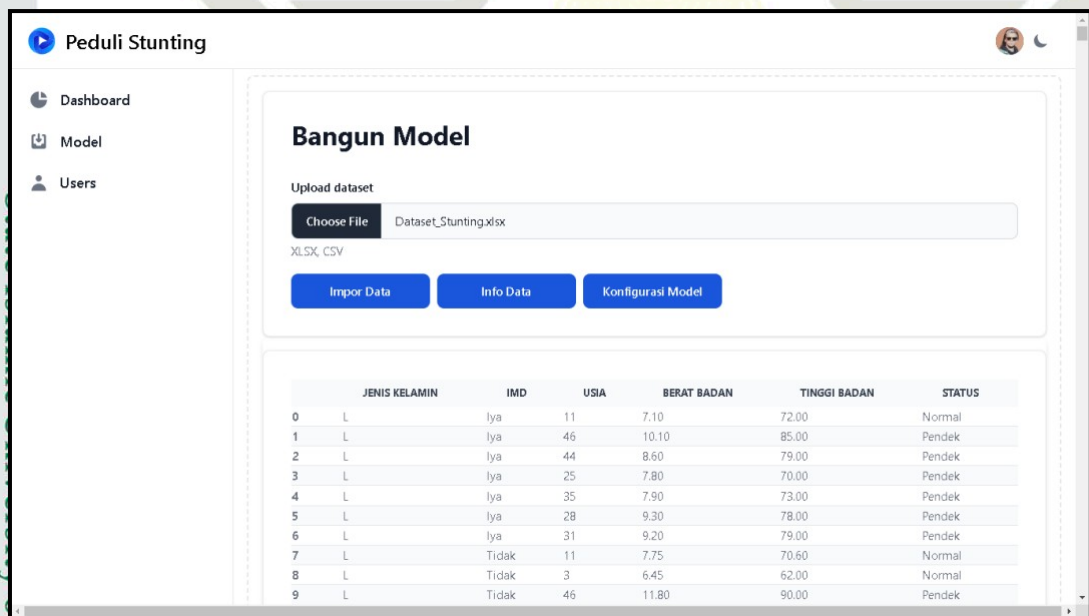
Peduli Stunting

Dashboard
Model
Users

Bangun Model

Upload dataset

Choose File Dataset_Stunting.xlsx

XLSX, CSV

Impor Data
Info Data
Konfigurasi Model

| | JENIS KELAMIN | IMD | USIA | BERAT BADAN | TINGGI BADAN | STATUS |
|---|---|---|---|---|---|---|
| 0 | L | Iya | 11 | 7.10 | 72.00 | Normal |
| 1 | L | Iya | 46 | 10.10 | 85.00 | Pendek |
| 2 | L | Iya | 44 | 8.60 | 79.00 | Pendek |
| 3 | L | Iya | 25 | 7.80 | 70.00 | Pendek |
| 4 | L | Iya | 35 | 7.90 | 73.00 | Pendek |
| 5 | L | Iya | 28 | 9.30 | 78.00 | Pendek |
| 6 | L | Iya | 31 | 9.20 | 79.00 | Pendek |
| 7 | L | Tidak | 11 | 7.75 | 70.60 | Normal |
| 8 | L | Tidak | 3 | 6.45 | 62.00 | Normal |
| 9 | L | Tidak | 46 | 11.80 | 90.00 | Pendek |